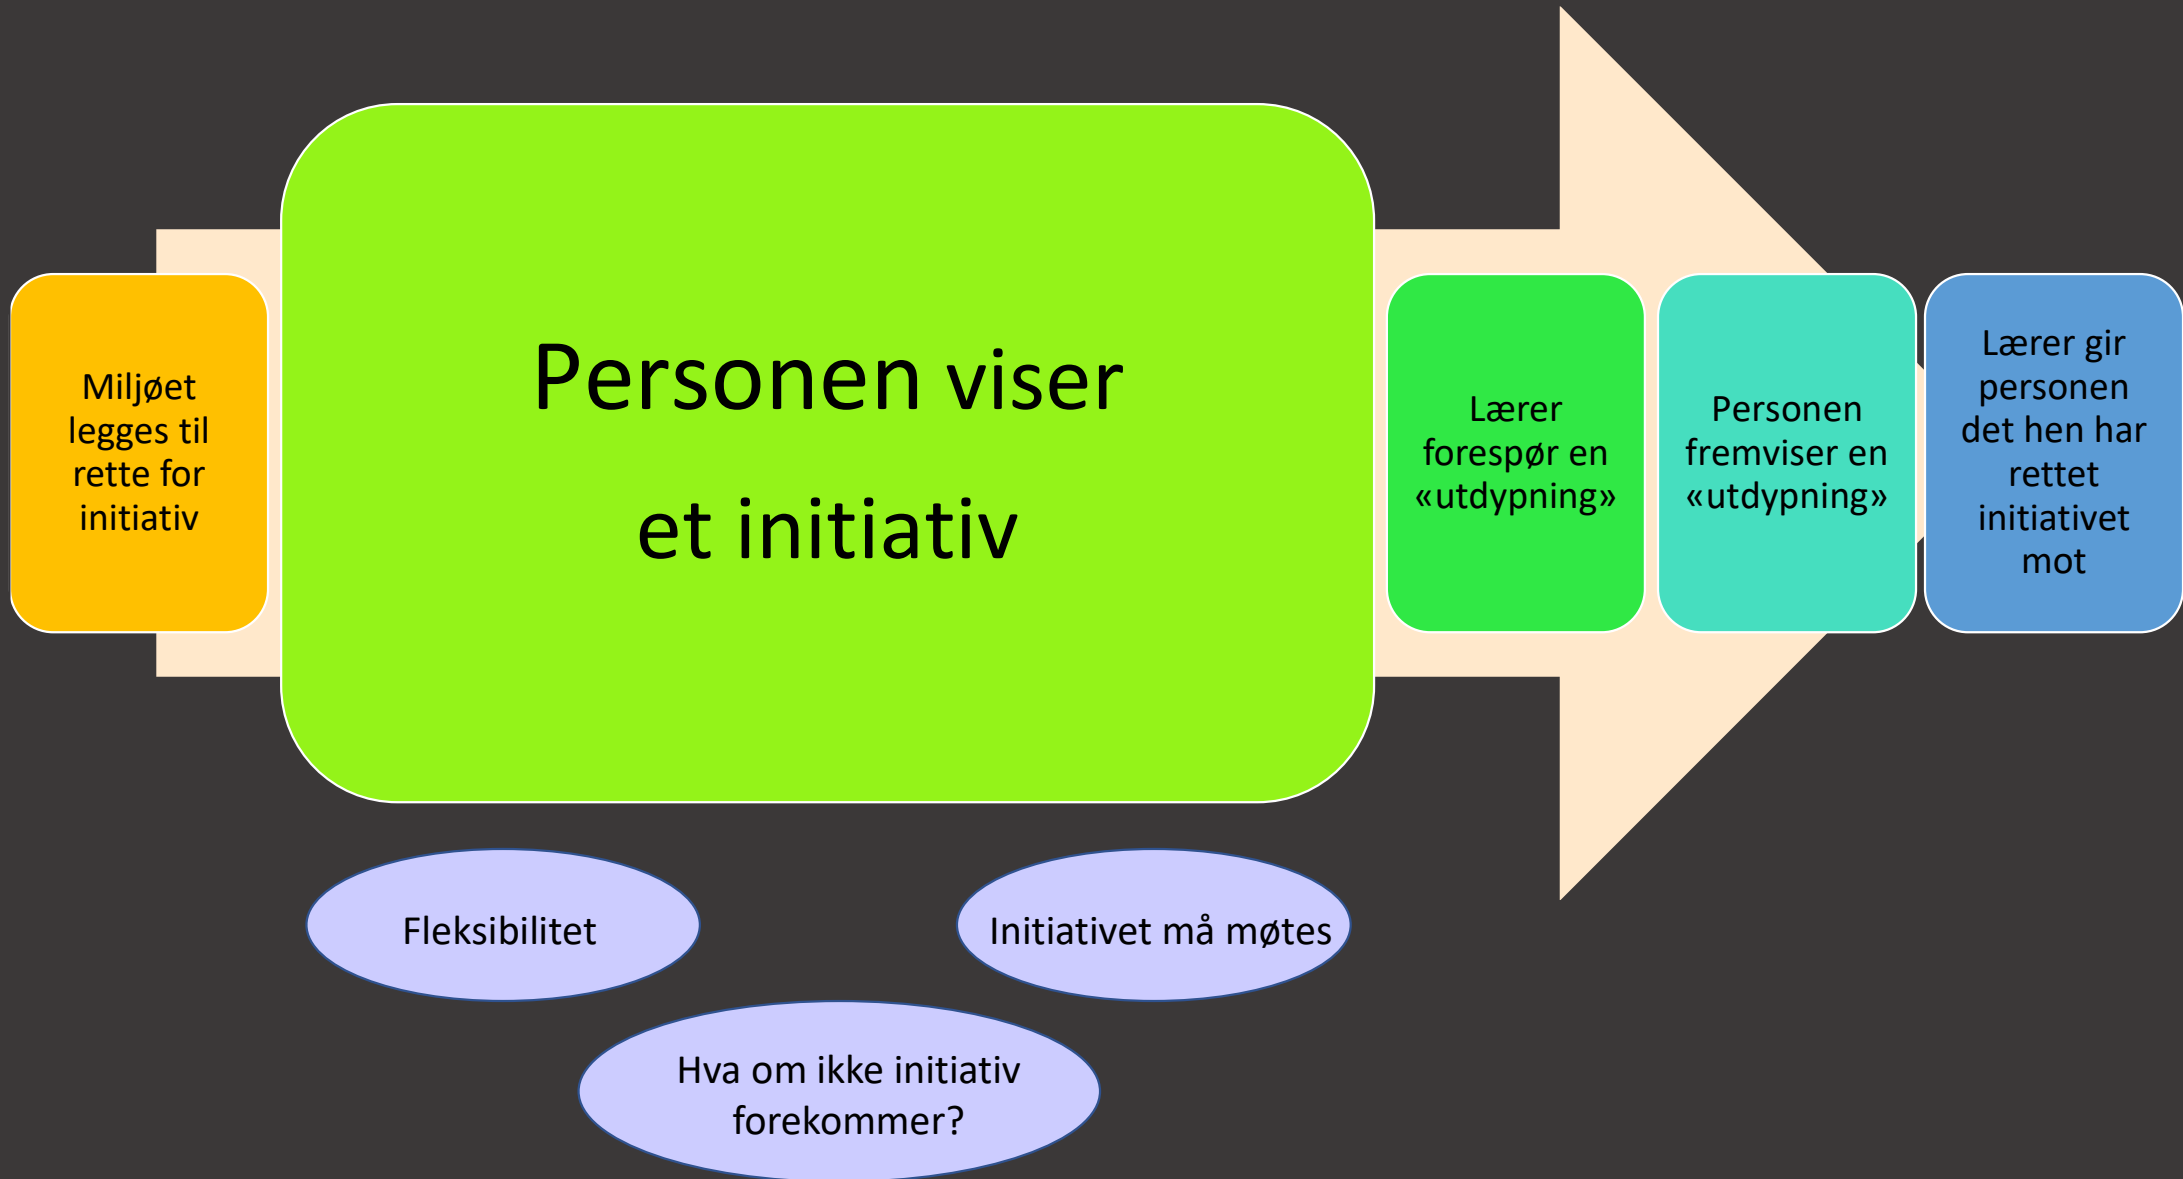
Miljøet legges til rette for initiativ

Personen viser et initiativ

Lærer forespør en «utdypning»

Personen fremviser en «utdypning»

Lærer gir personen det hen har rettet initiativet mot

Fleksibilitet

Initiativet må møtes

Hva om ikke initiativ forekommer?